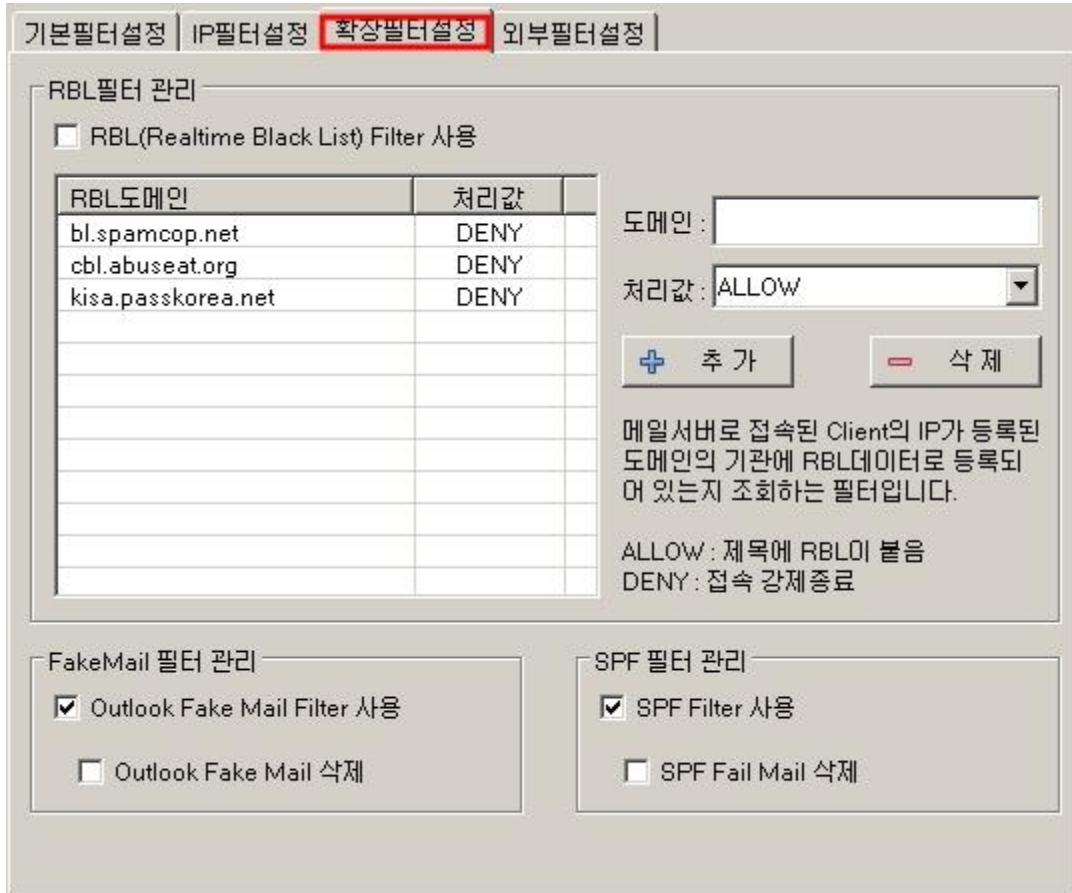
기본필터설정 | IP필터설정 | 확장필터설정 | 외부필터설정

RBL필터 관리

RBL(Realtime Black List) Filter 사용

| RBL도메인 | 처리값 |
|---|---|
| bl.spamcop.net | DENY |
| cbl.abuseat.org | DENY |
| kisa.passkorea.net | DENY |

도메인 :

처리값 : ALLOW

추 가

삭 제

메일서버로 접속된 Client의 IP가 등록된 도메인의 기관에 RBL데이터로 등록되어 있는지 조회하는 필터입니다.

ALLOW : 제목에 RBL이 붙음
DENY : 접속 강제종료

FakeMail 필터 관리

Outlook Fake Mail Filter 사용

Outlook Fake Mail 삭제

SPF 필터 관리

SPF Filter 사용

SPF Fail Mail 삭제